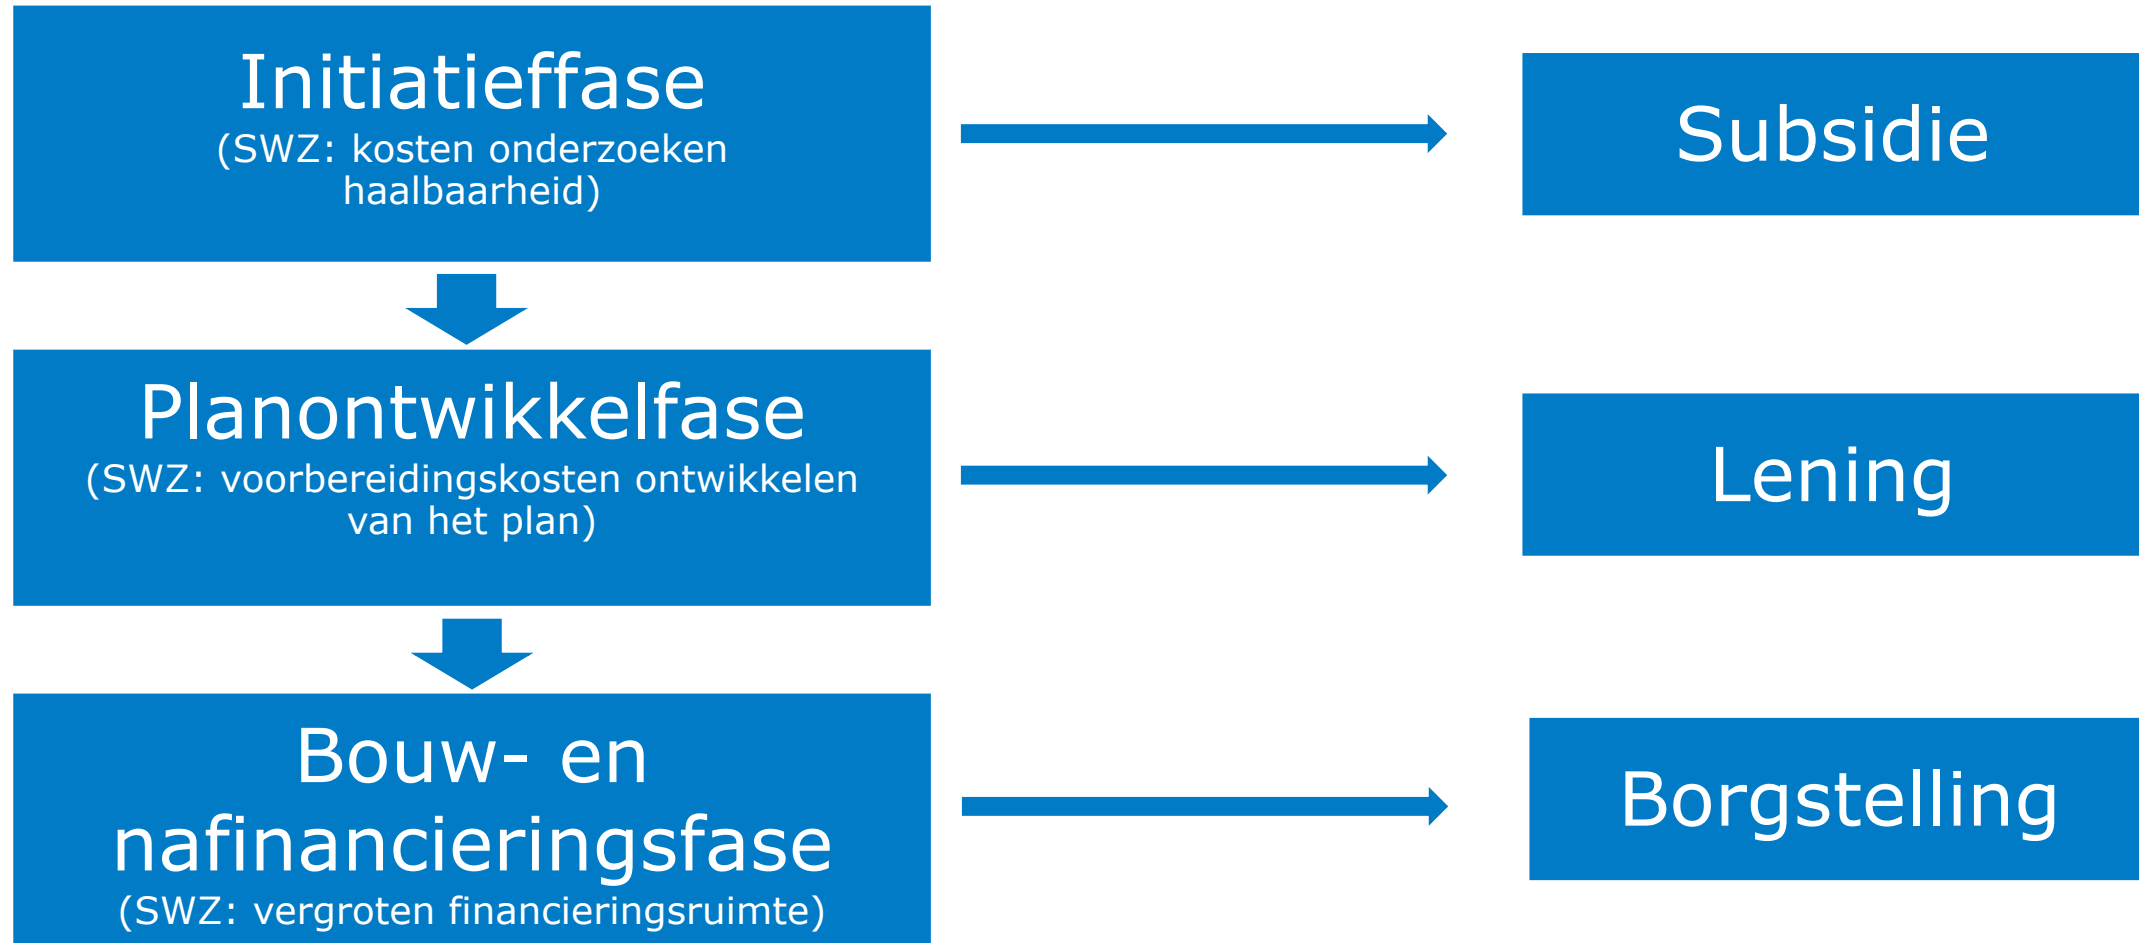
Initiatieffase
(SWZ: kosten onderzoeken haalbaarheid)

Subsidie

Planontwikkelfase
(SWZ: voorbereidingskosten ontwikkelen van het plan)

Lening

Bouw- en nafinancieringsfase
(SWZ: vergroten financieringsruimte)

Borgstelling